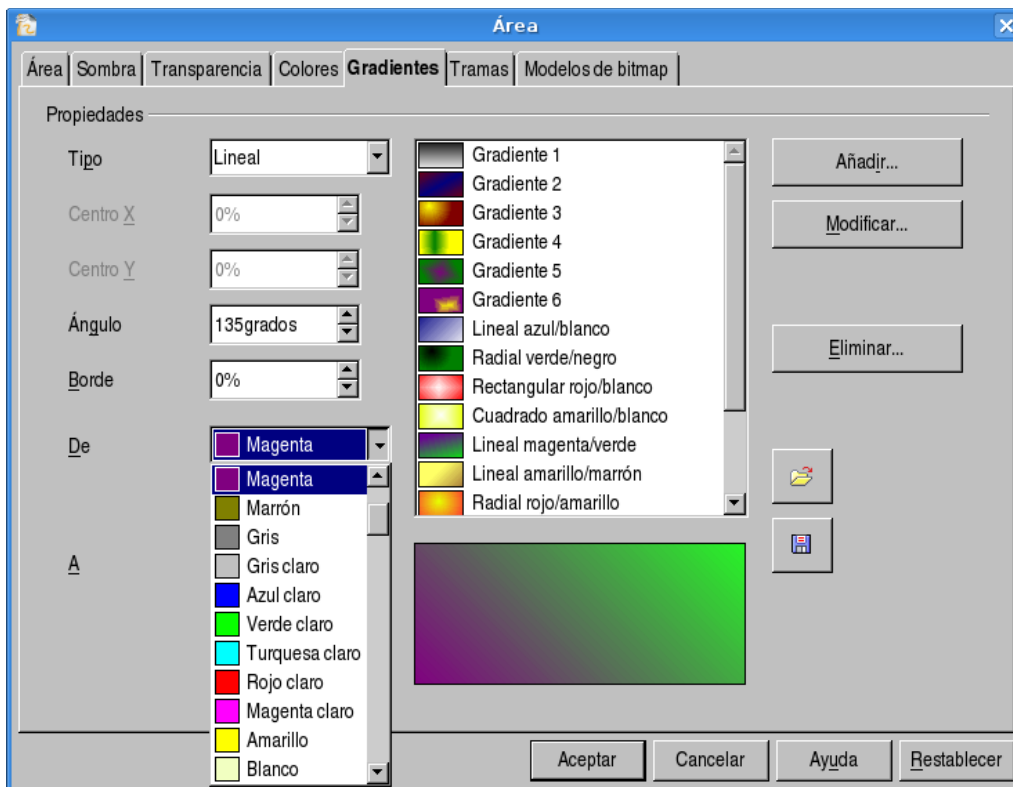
Área

Área | Sombra | Transparencia | Colores | Gradientes | Tramas | Modelos de bitmap

Propiedades

Tipo
Lineal

Centro X
0%

Centro Y
0%

Ángulo
135grados

Borde
0%

De
Magenta

A

Magenta
Marrón
Gris
Gris claro
Azul claro
Verde claro
Turquesa claro
Rojo claro
Magenta claro
Amarillo
Blanco

Gradiente 1
Gradiente 2
Gradiente 3
Gradiente 4
Gradiente 5
Gradiente 6
Lineal azul/blanco
Radial verde/negro
Rectangular rojo/blanco
Cuadrado amarillo/blanco
Lineal magenta/verde
Lineal amarillo/marrón
Radial rojo/amarillo

Añadir...
Modificar...
Eliminar...

Aceptar
Cancelar
Ayuda
Restablecer